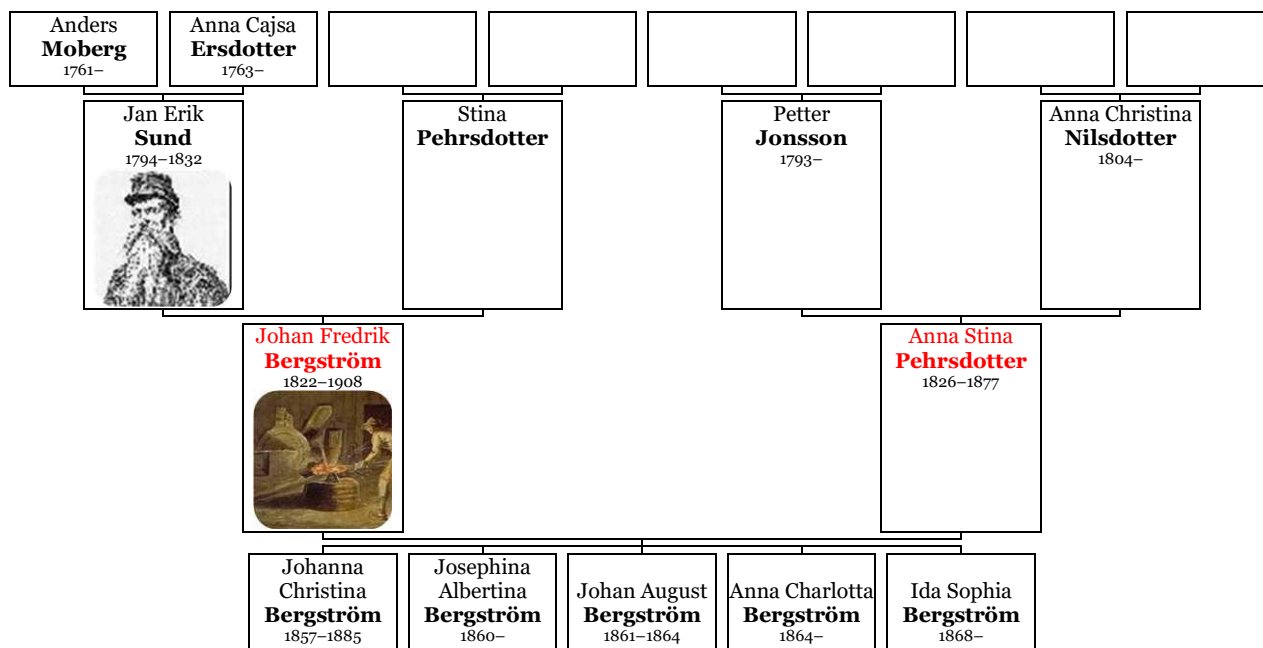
Anders
Moberg
1761–

Anna Cajsa
Ersdotter
1763–

Jan Erik
Sund
1794–1832

Stina
Pehrsdotter

Petter
Jonsson
1793–

Anna Christina
Nilsdotter
1804–

Johan Fredrik
Bergström
1822–1908

Anna Stina
Pehrsdotter
1826–1877

Johanna Christina
Bergström
1857–1885

Josephina Albertina
Bergström
1860–

Johan August
Bergström
1861–1864

Anna Charlotta
Bergström
1864–

Ida Sophia
Bergström
1868–